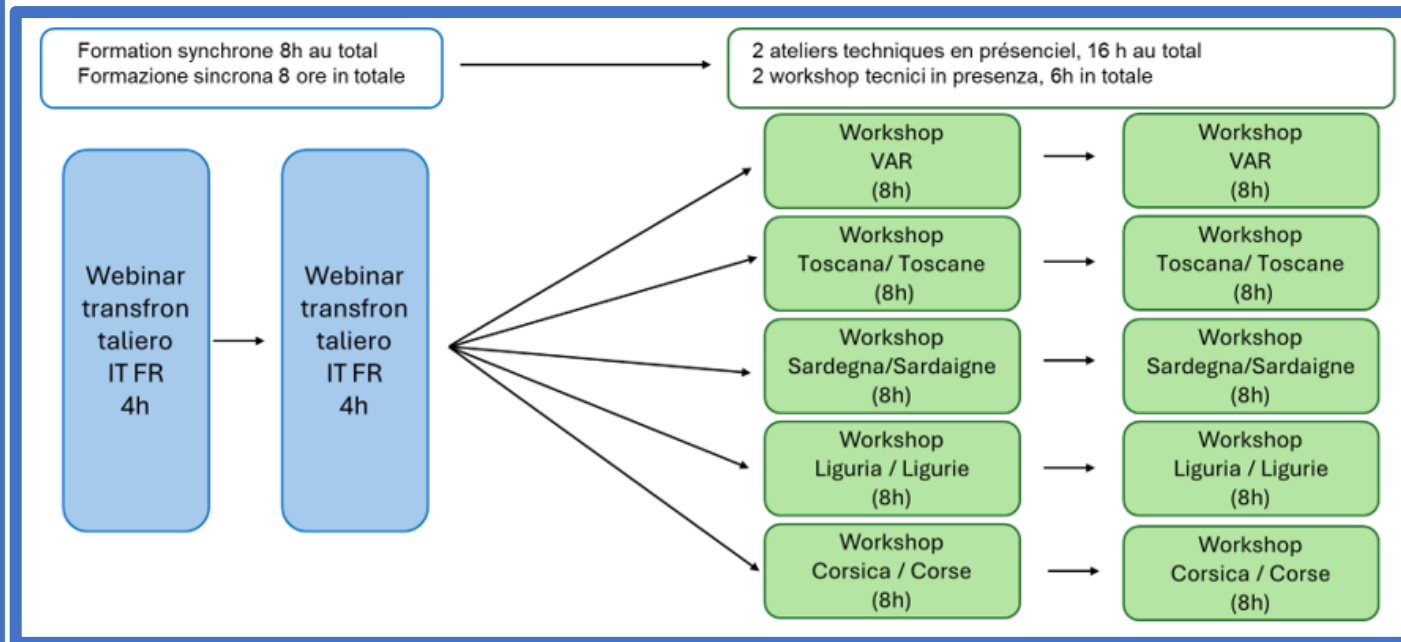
Formation synchrone 8h au total
Formazione sincrona 8 ore in totale

2 ateliers techniques en présenciel, 16 h au total
2 workshop tecnici in presenza, 6h in totale

Webinar transfrontaliero IT FR 4h

Webinar transfrontaliero IT FR 4h

Workshop VAR (8h)

Workshop VAR (8h)

Workshop Toscana/ Toscane (8h)

Workshop Toscana/ Toscane (8h)

Workshop Sardegna/Sardaigne (8h)

Workshop Sardegna/Sardaigne (8h)

Workshop Liguria / Ligurie (8h)

Workshop Liguria / Ligurie (8h)

Workshop Corsica / Corse (8h)

Workshop Corsica / Corse (8h)